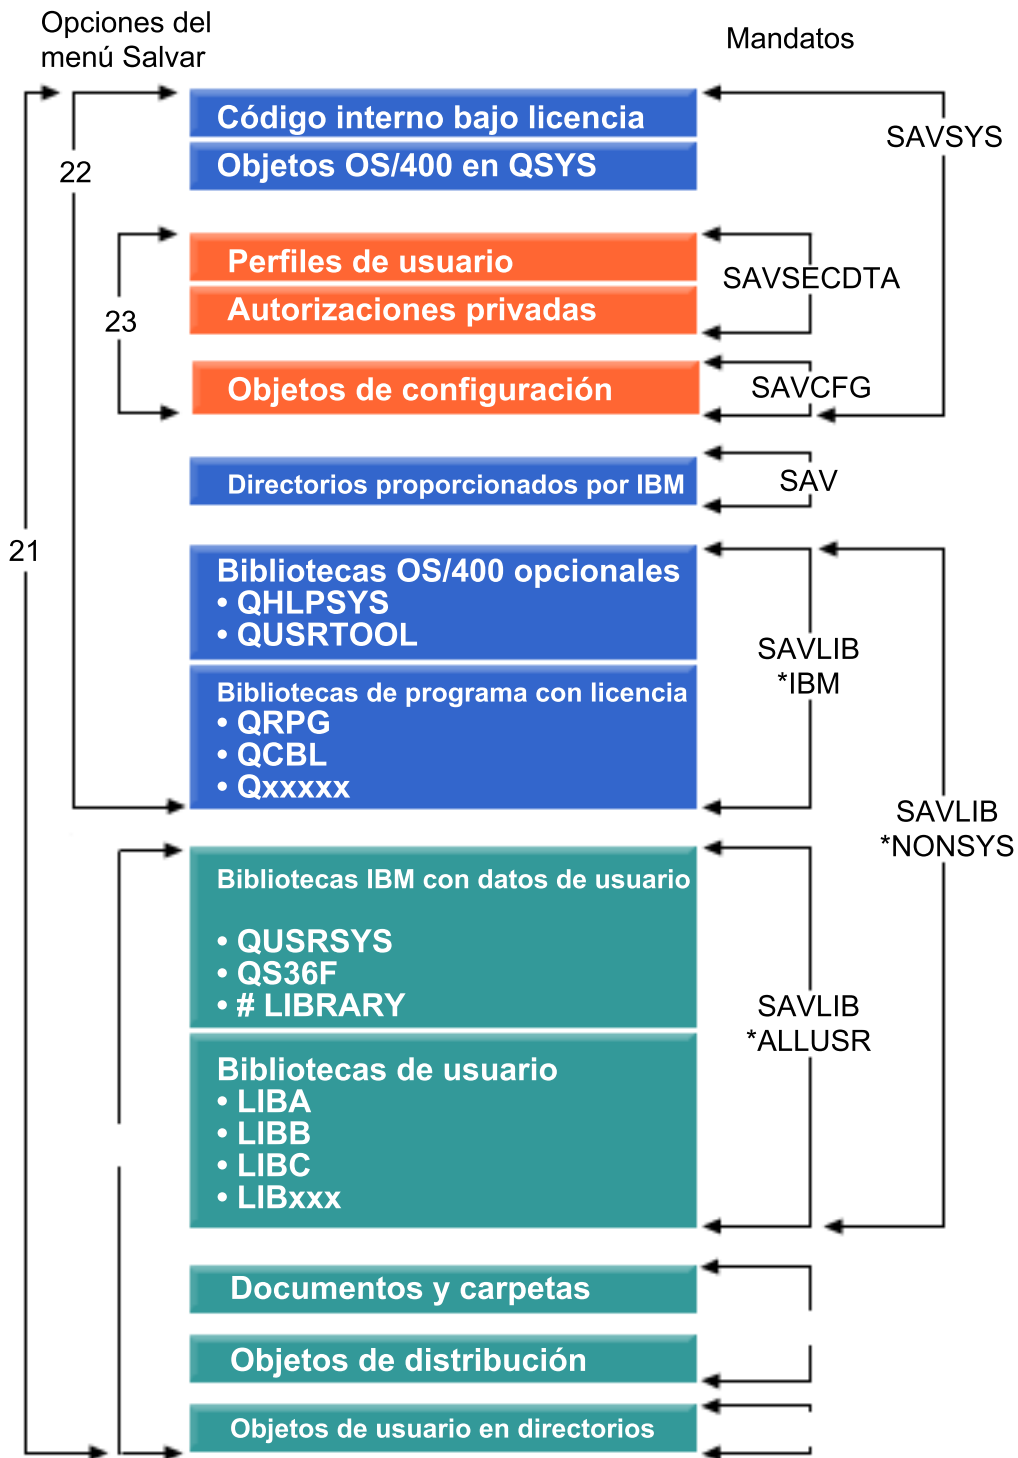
Opciones del menú Salvar

Mandatos

22

Código interno bajo licencia

Objetos OS/400 en QSYS

SAVSYS

23

Perfiles de usuario

Autorizaciones privadas

SAVSECDTA

Objetos de configuración

SAVCFG

Directorios proporcionados por IBM

SAV

21

Bibliotecas OS/400 opcionales
• QHLPSYS
• QUSRTOOL

Bibliotecas de programa con licencia
• QRPG
• QCBL
• Qxxxxx

SAVLIB
*IBM

SAVLIB
*NONSYS

Bibliotecas IBM con datos de usuario

• QUSRSYS
• QS36F
• # LIBRARY

Bibliotecas de usuario
• LIBA
• LIBB
• LIBC
• LIBxxx

SAVLIB
*ALLUSR

Documentos y carpetas

Objetos de distribución

Objetos de usuario en directorios